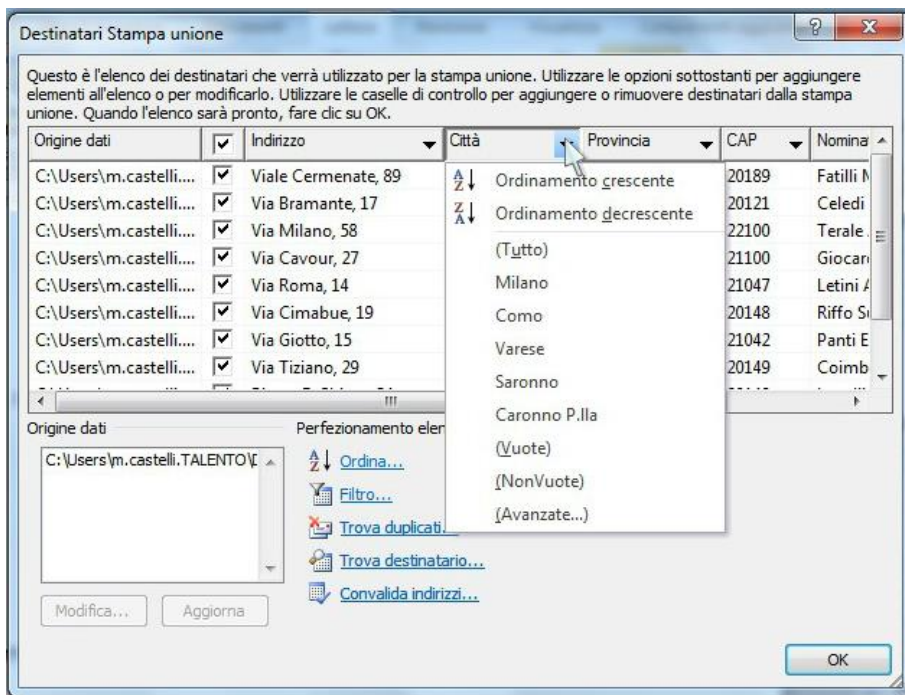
Destinatari Stampa unione

Questo è l'elenco dei destinatari che verrà utilizzato per la stampa unione. Utilizzare le opzioni sottostanti per aggiungere elementi all'elenco o per modificarlo. Utilizzare le caselle di controllo per aggiungere o rimuovere destinatari dalla stampa unione. Quando l'elenco sarà pronto, fare clic su OK.

| Origine dati | ☑ | Indirizzo | Città | Provincia | CAP | Nomina |
|---|---|---|---|---|---|---|
| C:\Users\m.castelli.... | ☑ | Viale Cermenate, 89 | | | 20189 | Fatilli M |
| C:\Users\m.castelli.... | ☑ | Via Bramante, 17 | | | 20121 | Celedi |
| C:\Users\m.castelli.... | ☑ | Via Milano, 58 | | | 22100 | Terale |
| C:\Users\m.castelli.... | ☑ | Via Cavour, 27 | | | 21100 | Giocar |
| C:\Users\m.castelli.... | ☑ | Via Roma, 14 | | | 21047 | Letini A |
| C:\Users\m.castelli.... | ☑ | Via Cimabue, 19 | | | 20148 | Riffo S |
| C:\Users\m.castelli.... | ☑ | Via Giotto, 15 | | | 21042 | Panti E |
| C:\Users\m.castelli.... | ☑ | Via Tiziano, 29 | | | 20149 | Coimb |

Ordinamento crescente
Ordinamento decrescente
(Tutto)
Milano
Como
Varese
Saronno
Caronno P.lla
(Vuote)
(NonVuote)
(Avanzate...)

Origine dati
C:\Users\m.castelli.TALENTO\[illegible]

Modifica...
Aggiorna

Perfezionamento elen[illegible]
Ordina...
Filtro...
Trova duplicati...
Trova destinatario...
Convalida indirizzi...

OK